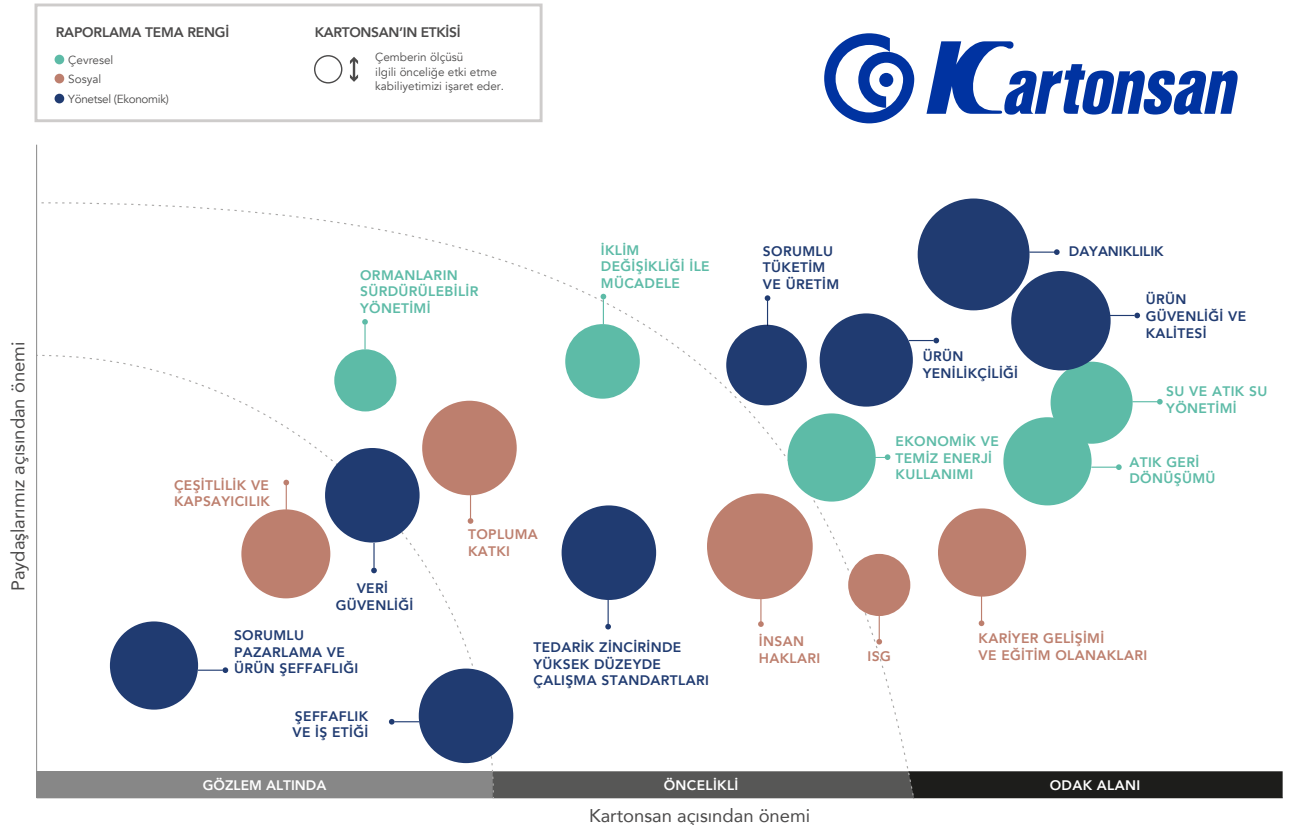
RAPORLAMA TEMA RENGİ

Çevresel
Sosyal
Yönetsel (Ekonomik)

KARTONSAN'IN ETKİSİ

Çemberin ölçüsü ilgili önceliğe etki etme kabiliyetimizi işaret eder.

Kartonsan

Paydaşlarımız açısından önemi

ORMANLARIN SÜRDÜRÜLEBİLİR YÖNETİMİ

İKLİM DEĞİŞİKLİĞİ İLE MÜCADELE

SORUMLU TÜKETİM VE ÜRETİM

DAYANIKLILIK

ÜRÜN GÜVENLİĞİ VE KALİTESİ

ÜRÜN YENİLİKÇİLİĞİ

SU VE ATIK SU YÖNETİMİ

EKONOMİK VE TEMİZ ENERJİ KULLANIMI

ATIK GERİ DÖNÜŞÜMÜ

ÇEŞİTLİLİK VE KAPSAYICILIK

TOPLUMA KATKI

VERİ GÜVENLİĞİ

TEDARİK ZİNCİRİNDE YÜKSEK DÜZEYDE ÇALIŞMA STANDARTLARI

İNSAN HAKLARI

ISG

KARİYER GELİŞİMİ VE EĞİTİM OLANAKLARI

SORUMLU PAZARLAMA VE ÜRÜN ŞEFFAFLIĞI

ŞEFFAFLIK VE İŞ ETİĞİ

GÖZLEM ALTINDA | ÖNCELİKLİ | ODAK ALANI

Kartonsan açısından önemi